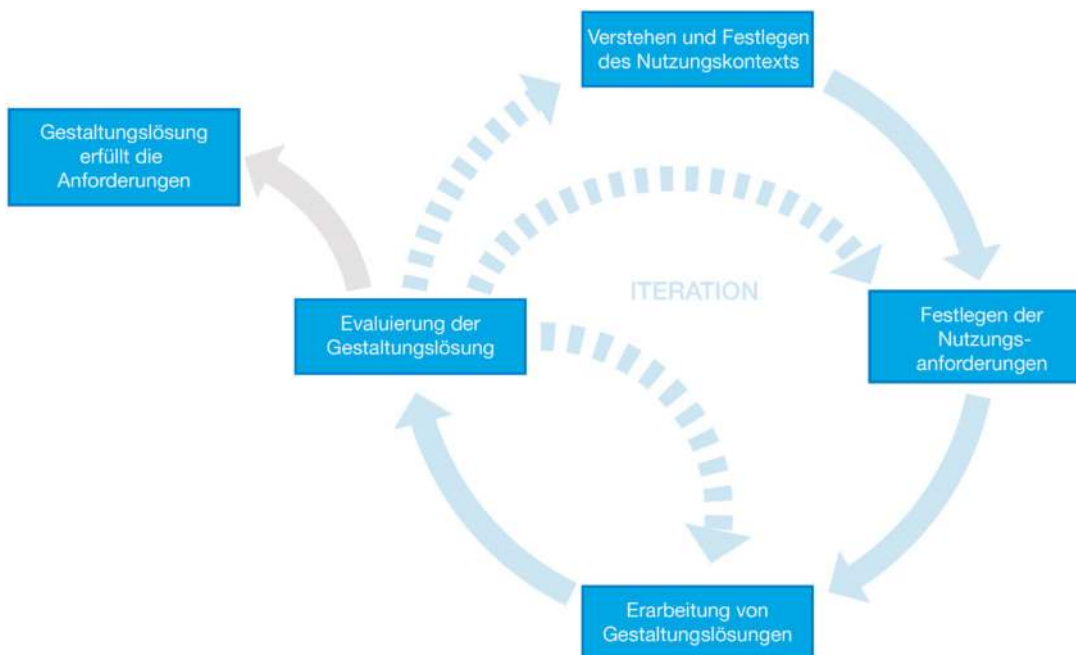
Verstehen und Festlegen des Nutzungskontexts

Gestaltungslösung erfüllt die Anforderungen

ITERATION

Evaluierung der Gestaltungslösung

Festlegen der Nutzungsanforderungen

Erarbeitung von Gestaltungslösungen